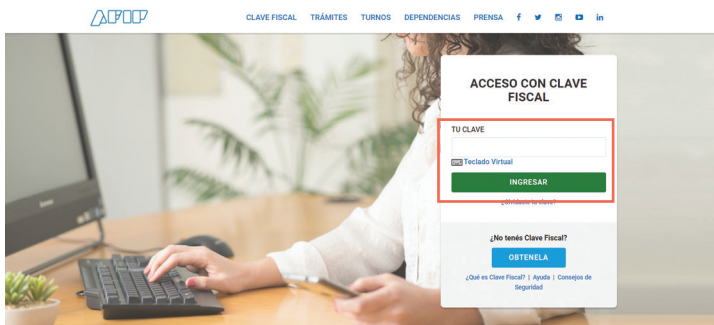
AFIP

CLAVE FISCAL TRÁMITES TURNOS DEPENDENCIAS PRENSA

ACCESO CON CLAVE FISCAL

TU CLAVE

Teclado Virtual

INGRESAR

¿Olvidaste tu clave?

¿No tenés Clave Fiscal?

OBTENELA

¿Qué es Clave Fiscal? | Ayuda | Consejos de Seguridad